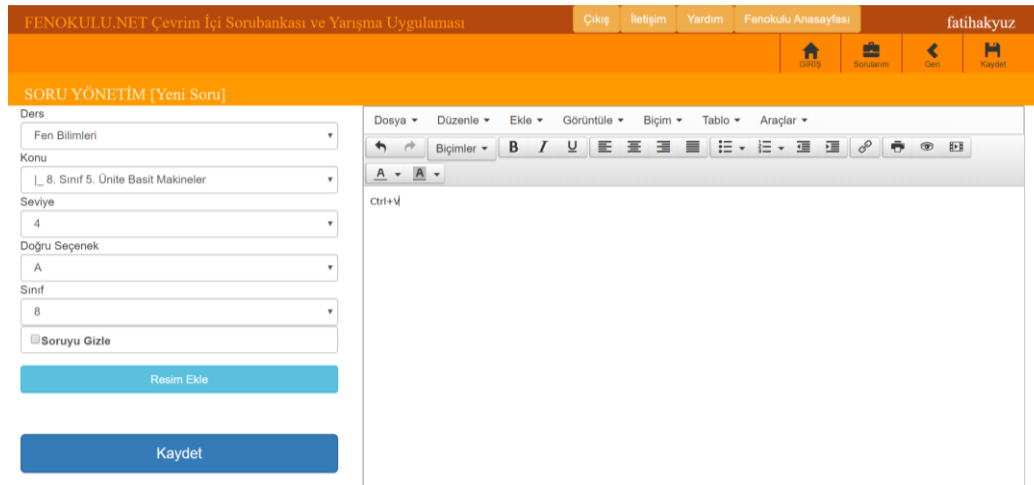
FENOKULU.NET Çevrim İçi Sorubankası ve Yarışma Uygulaması

Çıkış İletişim Yardım Fenokulu Anasayfası

fatihakyuz

GİRİŞ Sorularım Geri Kaydet

SORU YÖNETİM [Yeni Soru]

Ders
Fen Bilimleri
Konu
|_ 8. Sınıf 5. Ünite Basit Makineler
Seviye
4
Doğru Seçenek
A
Sınıf
8
Soruyu Gizle

Resim Ekle

Kaydet

Dosya ▾ Düzenle ▾ Ekle ▾ Görüntüle ▾ Biçim ▾ Tablo ▾ Araçlar ▾

Biçimler ▾ B I U

A ▾ A ▾

Ctrl+V